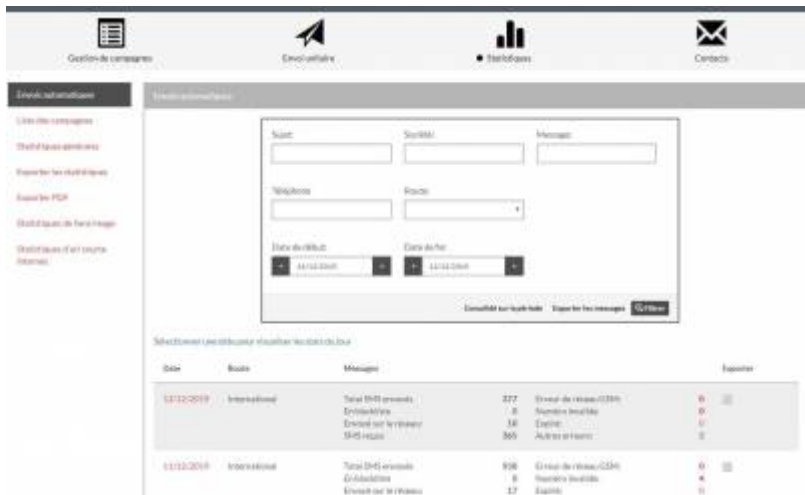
Gestion de campagnes

Envoi unitaire

Statistiques

Contacts

Envois automatiques

Liste des campagnes

Statistiques générales

Exporter les statistiques

Exporter PDF

Statistiques de fenêtrage

Statistiques d'un volume Internet

Envois automatiques

Sujet

Société

Message

Téléphone

Route

Date de début

Date de fin

Consultez sur la période

Exporter les messages

Filtrer

Sélectionner une date pour visualiser les stats du jour

| Date | Route | Messages | | | | Exporter |
|---|---|---|---|---|---|---|
| 12/12/2019 | International | Total SMS envoyés<br>En blacklist<br>Envoyé sur le réseau<br>SMS reçus | 377<br>8<br>18<br>365 | Erreur de réseau (GSM)<br>Numéro invalide<br>Expiré<br>Autres erreurs | 0<br>0<br>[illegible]<br>3 | |
| 11/12/2019 | International | Total SMS envoyés<br>En blacklist<br>Envoyé sur le réseau | 938<br>8<br>17 | Erreur de réseau (GSM)<br>Numéro invalide<br>Expiré | 0<br>4<br>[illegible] | |